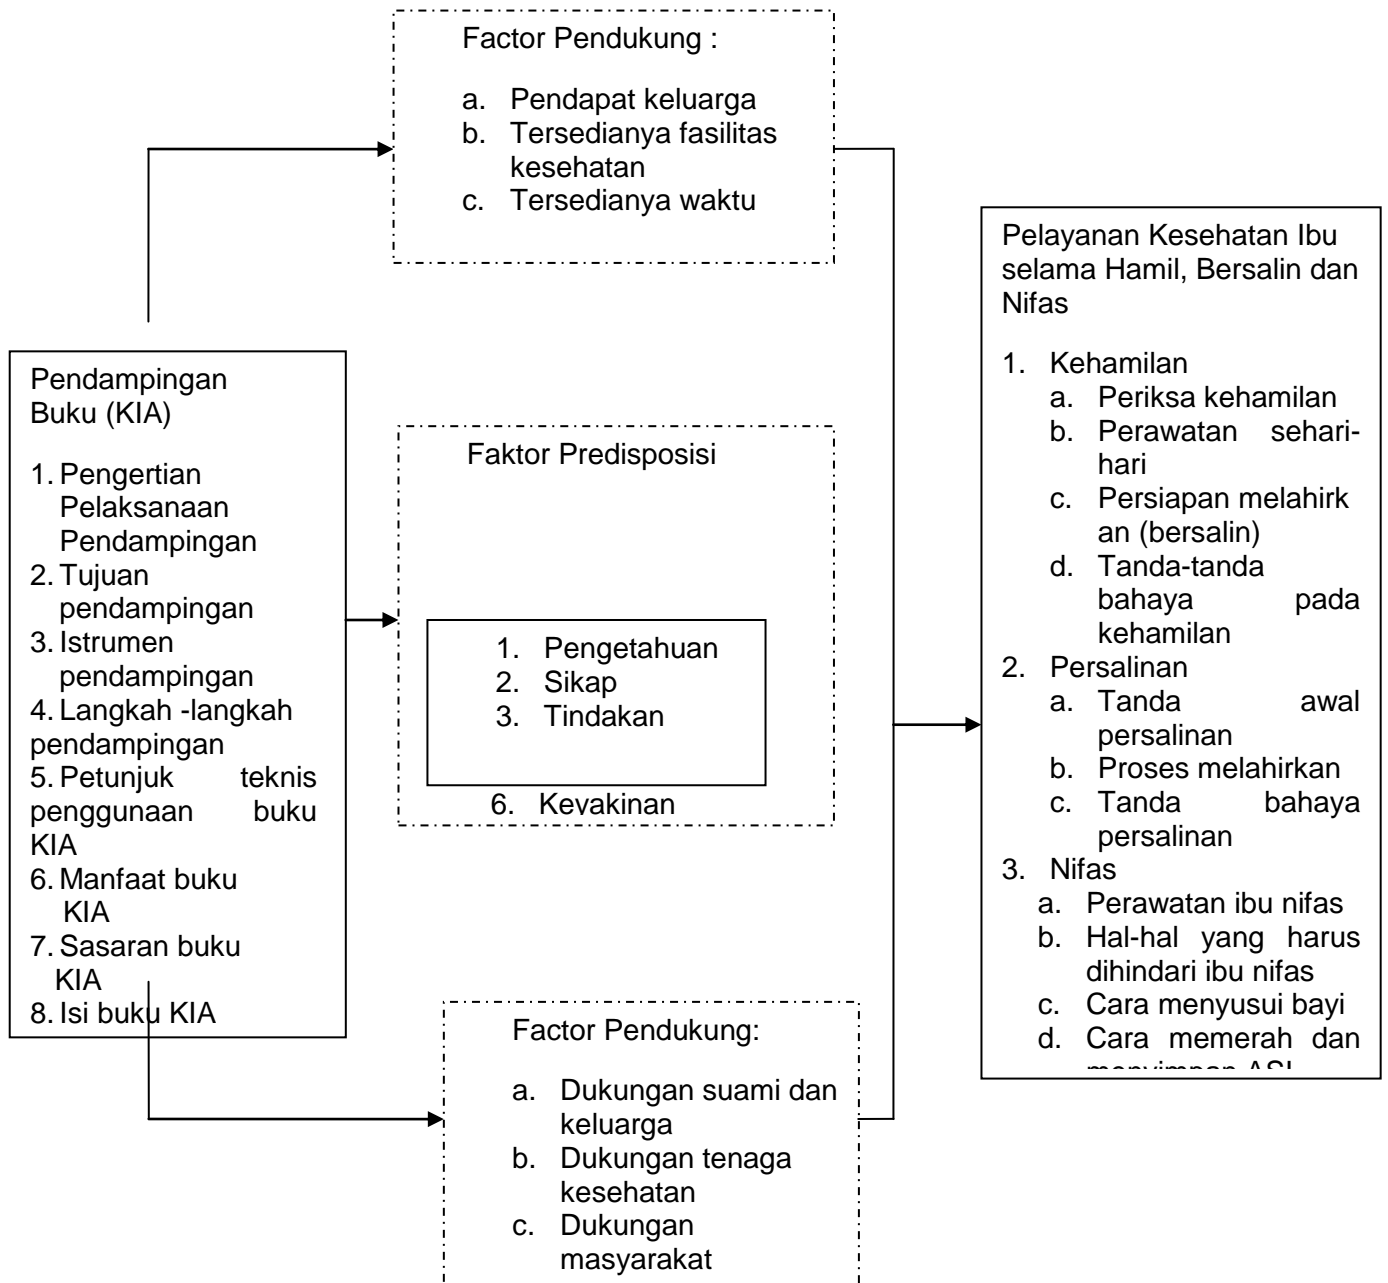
Factor Pendukung :

a. Pendapat keluarga
b. Tersedianya fasilitas kesehatan
c. Tersedianya waktu

Pendampingan Buku (KIA)

1. Pengertian Pelaksanaan Pendampingan
2. Tujuan pendampingan
3. Istrumen pendampingan
4. Langkah -langkah pendampingan
5. Petunjuk teknis penggunaan buku KIA
6. Manfaat buku KIA
7. Sasaran buku KIA
8. Isi buku KIA

Faktor Predisposisi

1. Pengetahuan
2. Sikap
3. Tindakan

6. Keyakinan

Factor Pendukung:

a. Dukungan suami dan keluarga
b. Dukungan tenaga kesehatan
c. Dukungan masyarakat

Pelayanan Kesehatan Ibu selama Hamil, Bersalin dan Nifas

1. Kehamilan
a. Periksa kehamilan
b. Perawatan sehari-hari
c. Persiapan melahirk an (bersalin)
d. Tanda-tanda bahaya pada kehamilan
2. Persalinan
a. Tanda awal persalinan
b. Proses melahirkan
c. Tanda bahaya persalinan
3. Nifas
a. Perawatan ibu nifas
b. Hal-hal yang harus dihindari ibu nifas
c. Cara menyusui bayi
d. Cara memerah dan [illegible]